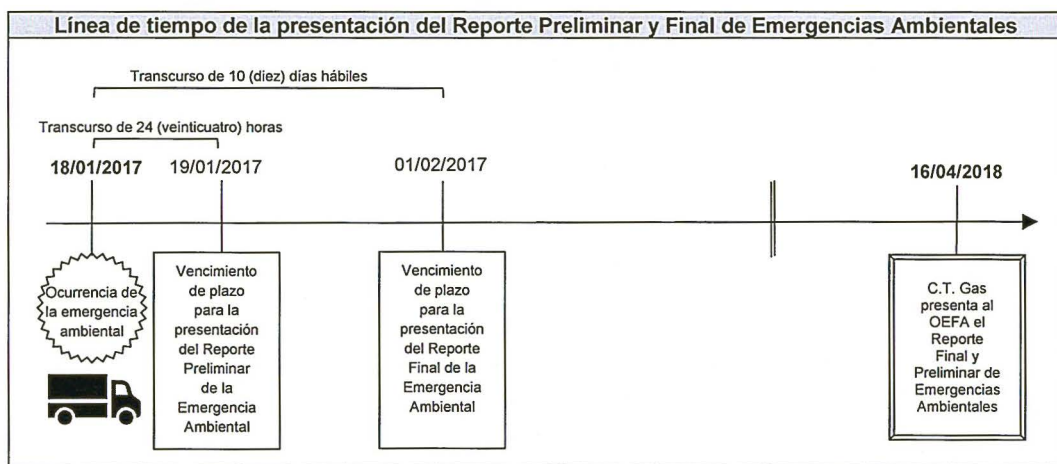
Línea de tiempo de la presentación del Reporte Preliminar y Final de Emergencias Ambientales

Transcurso de 10 (diez) días hábiles

Transcurso de 24 (veinticuatro) horas

18/01/2017

19/01/2017

01/02/2017

16/04/2018

Ocurrencia de la emergencia ambiental

Vencimiento de plazo para la presentación del Reporte Preliminar de la Emergencia Ambiental

Vencimiento de plazo para la presentación del Reporte Final de la Emergencia Ambiental

C.T. Gas presenta al OEFA el Reporte Final y Preliminar de Emergencias Ambientales